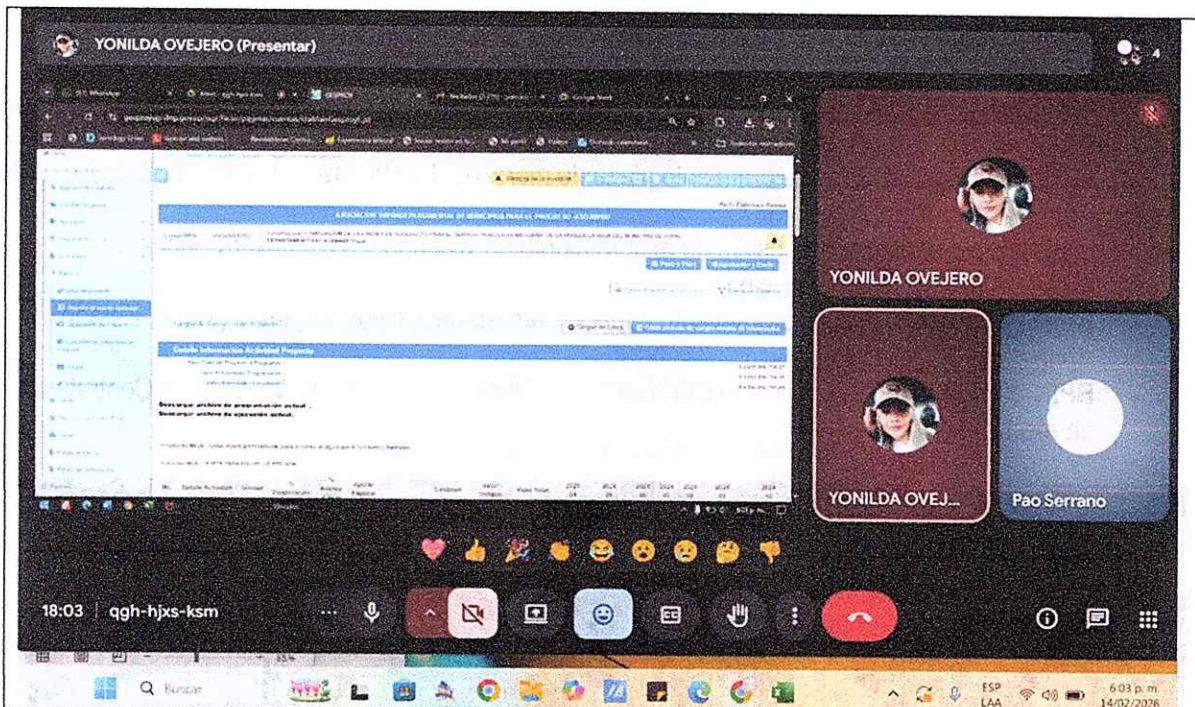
YONILDA OVEJERO (Presentar)

4

ARTICULACIÓN INSTRUMENTOS DE PLANEACIÓN MUNICIPAL PARA EL PROCESO DE SEGUIMIENTO

Detalle Información Actividad Proyecto

Descargar archivo de programación actual
Descargar archivo de ejecución actual

YONILDA OVEJERO

YONILDA OVEJ...

Pao Serrano

18:03 | qgh-hjxs-ksm

Buscar

ESP LAA

6:03 p. m. 14/02/2026